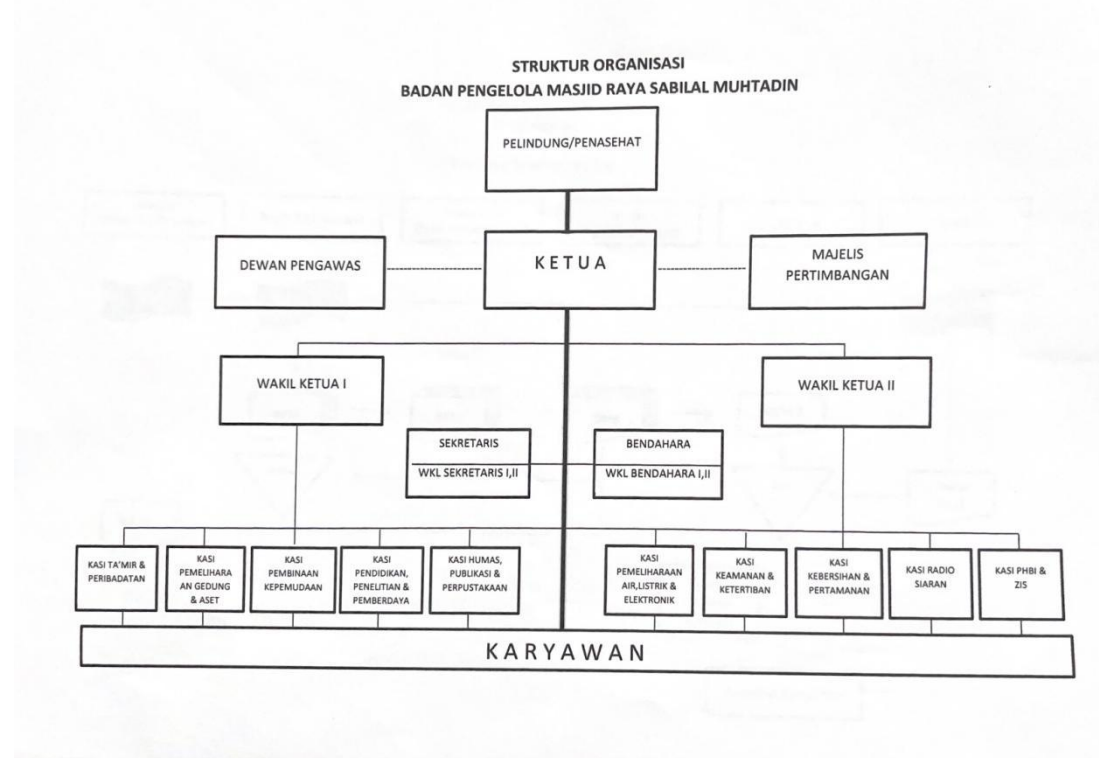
STRUKTUR ORGANISASI
BADAN PENGELOLA MASJID RAYA SABILAL MUHTADIN

PELINDUNG/PENASEHAT

DEWAN PENGAWAS

KETUA

MAJELIS PERTIMBANGAN

WAKIL KETUA I

WAKIL KETUA II

SEKRETARIS

WKL SEKRETARIS I,II

BENDAHARA

WKL BENDAHARA I,II

KASI TA'MIR & PERIBADATAN

KASI PEMELIHARAAN GEDUNG & ASET

KASI PEMBINAAN KEPEMUDAAN

KASI PENDIDIKAN, PENELITIAN & PEMBERDAYA

KASI HUMAS, PUBLIKASI & PERPUSTAKAAN

KASI PEMELIHARAAN AIR,LISTRIK & ELEKTRONIK

KASI KEAMANAN & KETERTIBAN

KASI KEBERSIHAN & PERTAMANAN

KASI RADIO SIARAN

KASI PHBI & ZIS

KARYAWAN